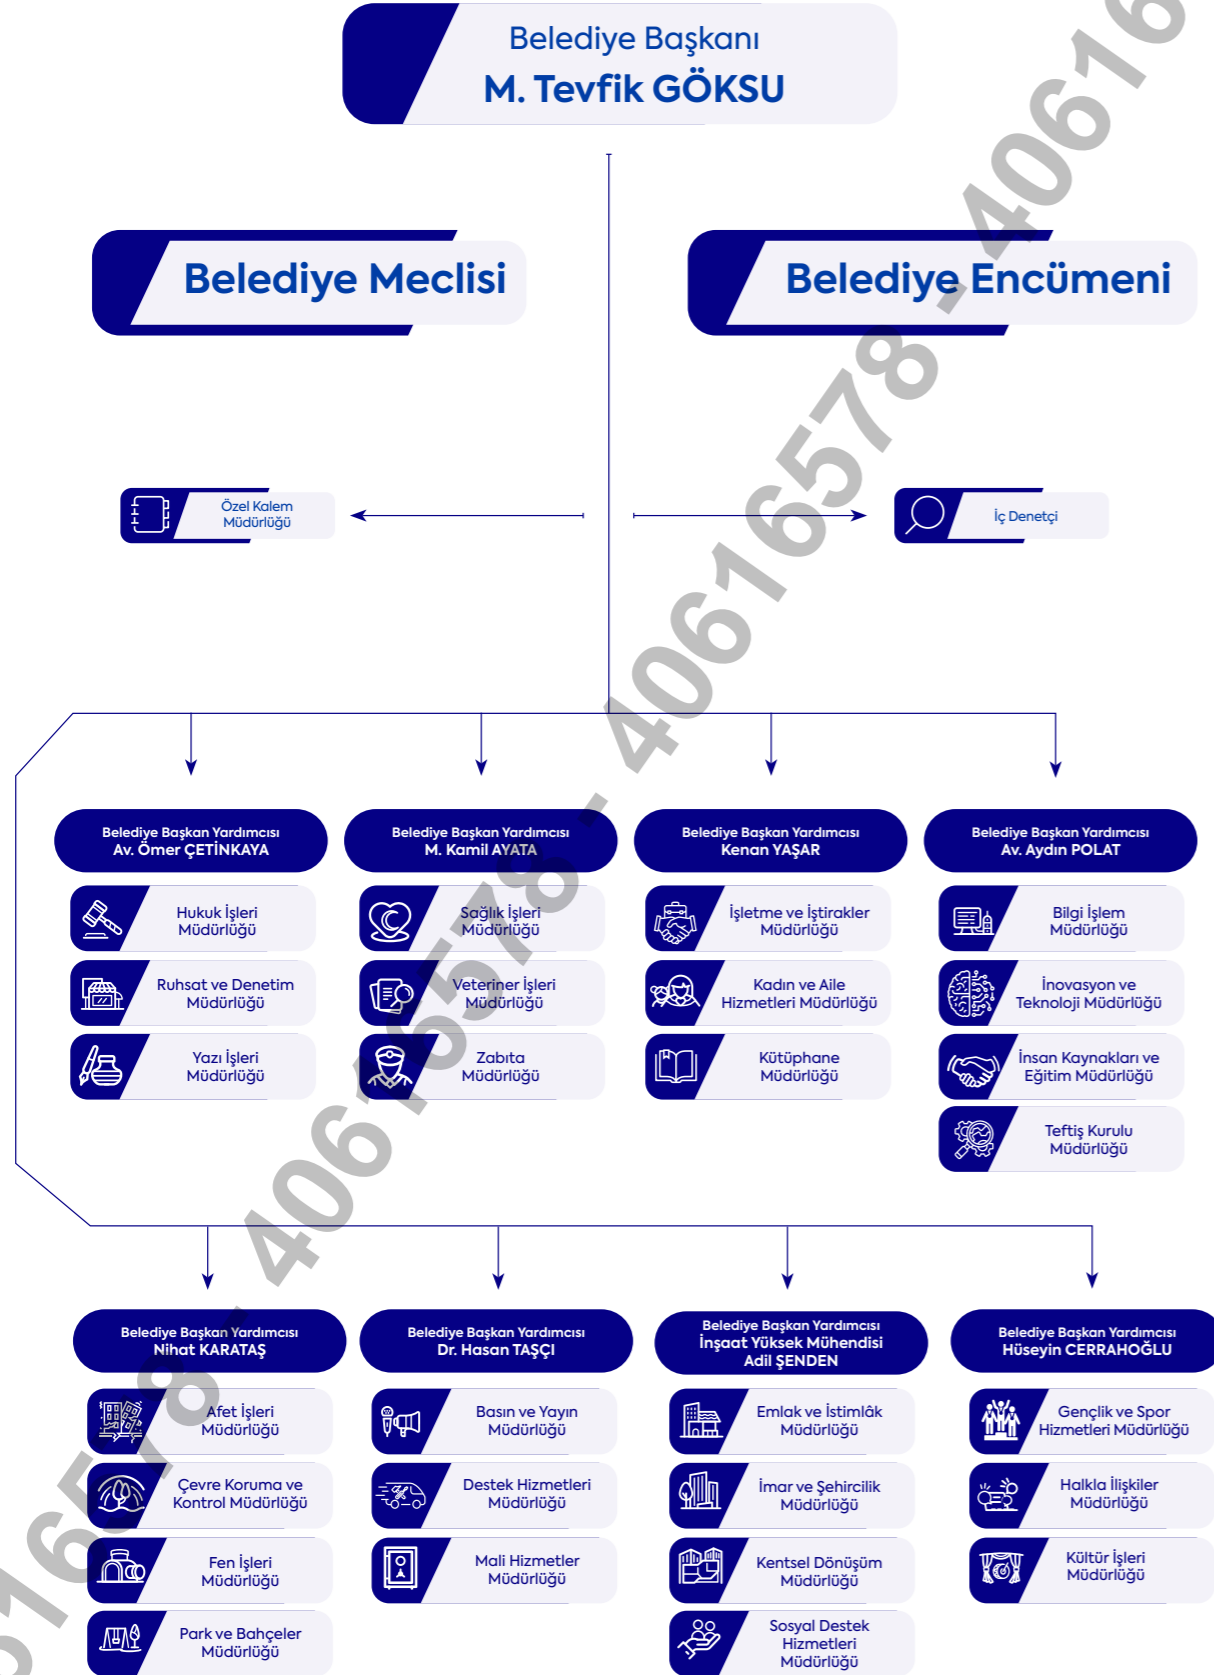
Belediye Başkanı
M. Tevfik GÖKSU

Belediye Meclisi

Belediye Encümeni

Özel Kalem Müdürlüğü

İç Denetçi

Belediye Başkan Yardımcısı
Av. Ömer ÇETİNKAYA

Hukuk İşleri Müdürlüğü

Ruhsat ve Denetim Müdürlüğü

Yazı İşleri Müdürlüğü

Belediye Başkan Yardımcısı
M. Kamil AYATA

Sağlık İşleri Müdürlüğü

Veteriner İşleri Müdürlüğü

Zabıta Müdürlüğü

Belediye Başkan Yardımcısı
Kenan YAŞAR

İşletme ve İştirakler Müdürlüğü

Kadın ve Aile Hizmetleri Müdürlüğü

Kütüphane Müdürlüğü

Belediye Başkan Yardımcısı
Av. Aydın POLAT

Bilgi İşlem Müdürlüğü

İnovasyon ve Teknoloji Müdürlüğü

İnsan Kaynakları ve Eğitim Müdürlüğü

Teftiş Kurulu Müdürlüğü

Belediye Başkan Yardımcısı
Nihat KARATAŞ

Afet İşleri Müdürlüğü

Çevre Koruma ve Kontrol Müdürlüğü

Fen İşleri Müdürlüğü

Park ve Bahçeler Müdürlüğü

Belediye Başkan Yardımcısı
Dr. Hasan TAŞÇI

Basın ve Yayın Müdürlüğü

Destek Hizmetleri Müdürlüğü

Mali Hizmetler Müdürlüğü

Belediye Başkan Yardımcısı
İnşaat Yüksek Mühendisi
Adil ŞENDEN

Emlak ve İstimlâk Müdürlüğü

İmar ve Şehircilik Müdürlüğü

Kentsel Dönüşüm Müdürlüğü

Sosyal Destek Hizmetleri Müdürlüğü

Belediye Başkan Yardımcısı
Hüseyin CERRAHOĞLU

Gençlik ve Spor Hizmetleri Müdürlüğü

Halkla İlişkiler Müdürlüğü

Kültür İşleri Müdürlüğü

16578 - 40616578 - 40616578 - 40616